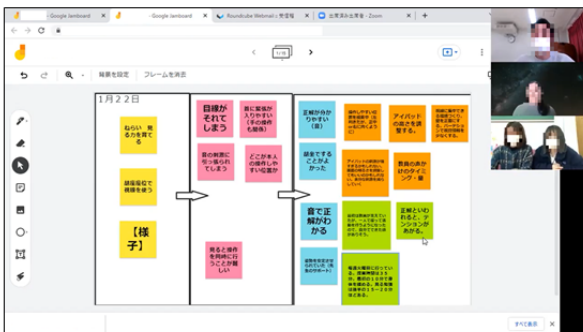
- Google Jamboard
- Google Jamboard
Roundcube Webmail :: 受信箱
出席演劇会 - Zoom

背景を設定
フレームを消去

1月22日

ねらい 気付く力を育てる

頭域指定で視線を使う

【様子】

目線がそれてしまう

目に刺激に引っ張られてしまう

目に変化が入りやすい（その操作も関係）

どこか本人の操作しやすい位置か

見ると操作を同時に行うことが難しい

正解が分かりやすい（音）

顔をすることがよかった

音で正解がわかる

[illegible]

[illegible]

アイパッドの提示を調整する。

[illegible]

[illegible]

教員の声かけのタイミング・量

正解といわれると、テンションがあがる。

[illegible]

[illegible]

すべて表示